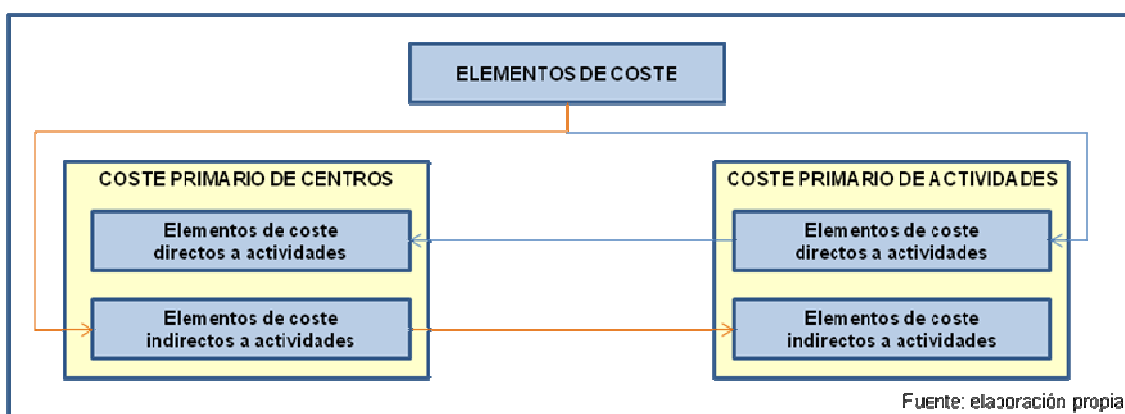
ELEMENTOS DE COSTE

COSTE PRIMARIO DE CENTROS

Elementos de coste directos a actividades

Elementos de coste indirectos a actividades

COSTE PRIMARIO DE ACTIVIDADES

Elementos de coste directos a actividades

Elementos de coste indirectos a actividades

Fuente: elaboración propia